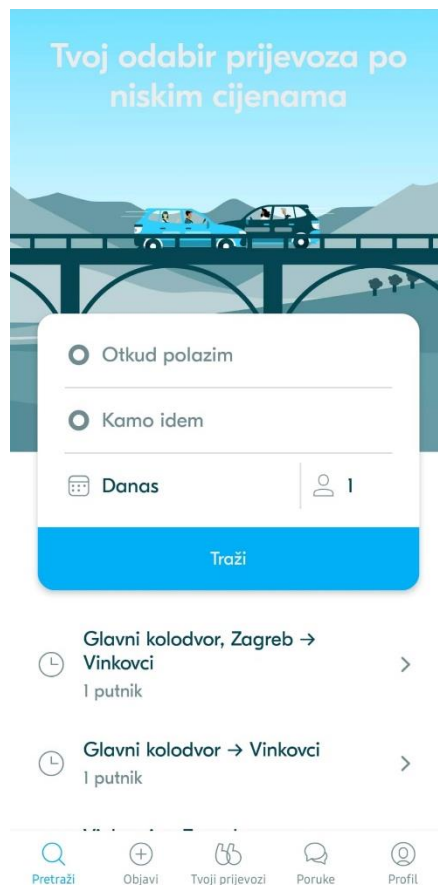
Tvoj odabir prijevoza po niskim cijenama

Otkud polazim

Kamo idem

Danas

1

Traži

Glavni kolodvor, Zagreb → Vinkovci
1 putnik

Glavni kolodvor → Vinkovci
1 putnik

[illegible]

Pretraži
Objavi
Tvoji prijevozi
Poruke
Profil